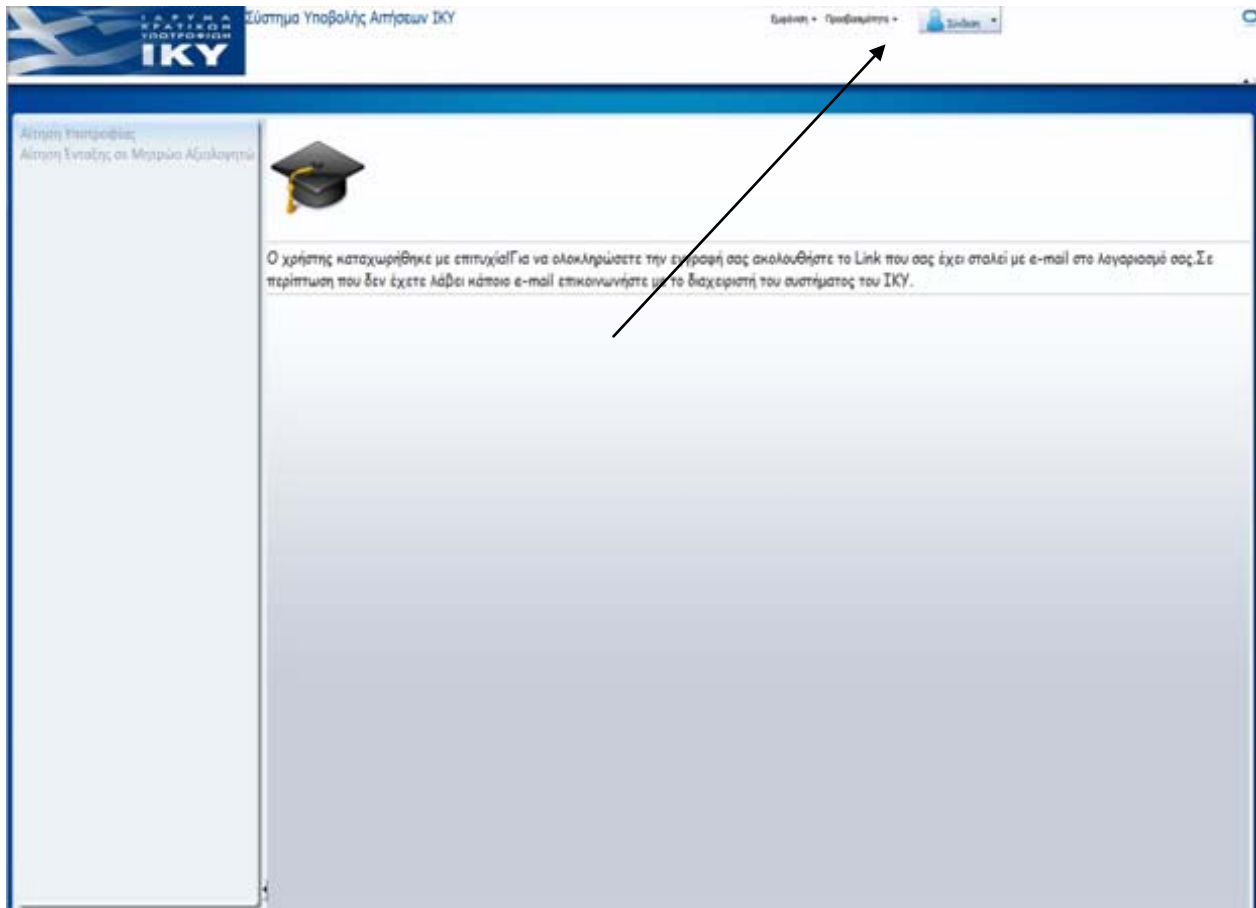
ΙΔΡΥΜΑ ΚΡΑΤΙΚΩΝ ΥΠΟΤΡΟΦΙΩΝ
ΙΚΥ

Σύστημα Υποβολής Αιτήσεων ΙΚΥ

Εμφάνιση • Προσβασιμότητα • Σύνδεση •

Αίτηση Υποτροφίας
Αίτηση Ένταξης σε Μητρώο Αξιολογητών

Ο χρήστης καταχωρήθηκε με επιτυχία!Για να ολοκληρώσετε την εγγραφή σας ακολουθήστε το Link που σας έχει σταλεί με e-mail στο λογαριασμό σας.Σε περίπτωση που δεν έχετε λάβει κάποιο e-mail επικοινωνήστε με το διαχειριστή του συστήματος του ΙΚΥ.